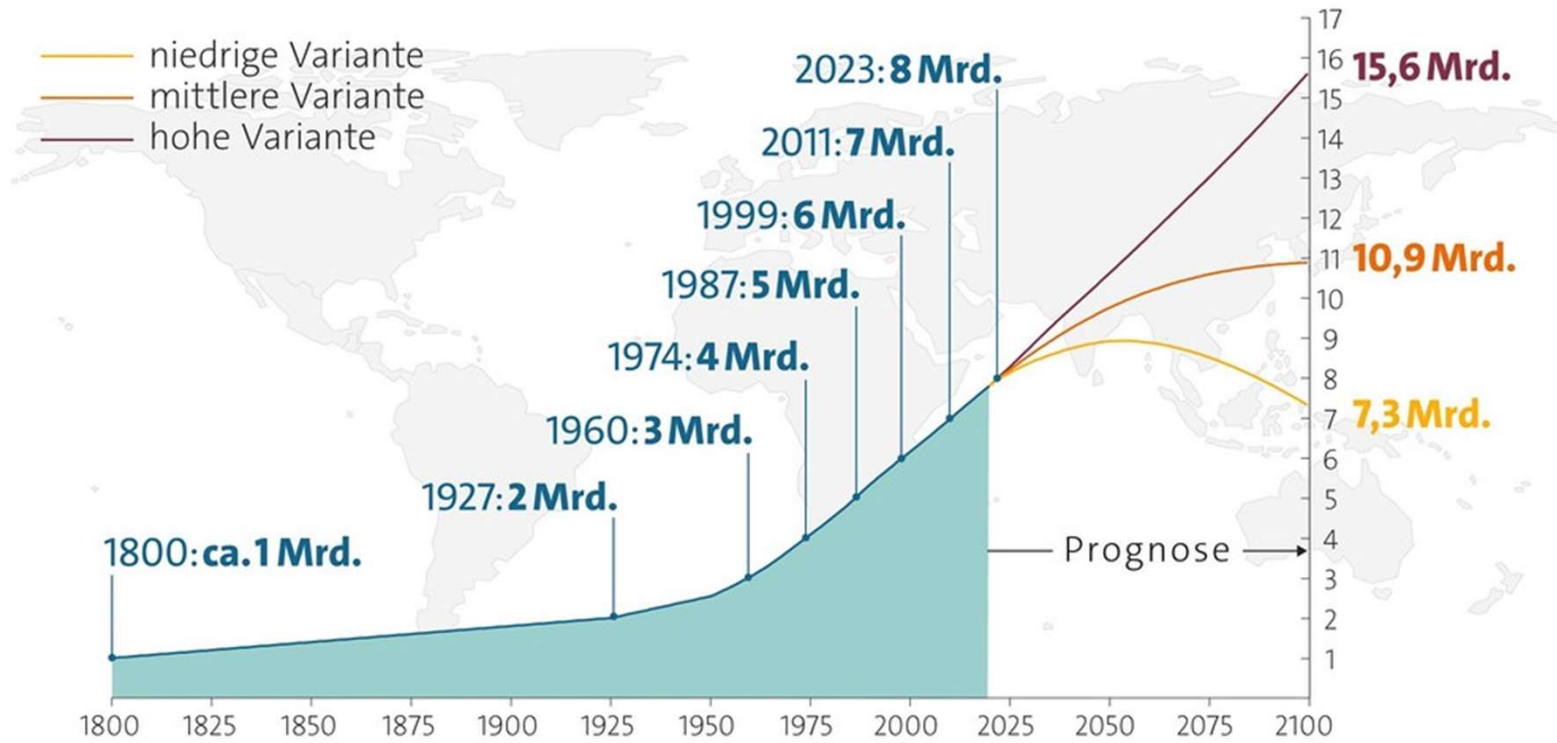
niedrige Variante
mittlere Variante
hohe Variante

2023: 8 Mrd.
2011: 7 Mrd.
1999: 6 Mrd.
1987: 5 Mrd.
1974: 4 Mrd.
1960: 3 Mrd.
1927: 2 Mrd.
1800: ca. 1 Mrd.

15,6 Mrd.
10,9 Mrd.
7,3 Mrd.

Prognose

17
16
15
14
13
12
11
10
9
8
7
6
5
4
3
2
1

1800 1825 1850 1875 1900 1925 1950 1975 2000 2025 2050 2075 2100